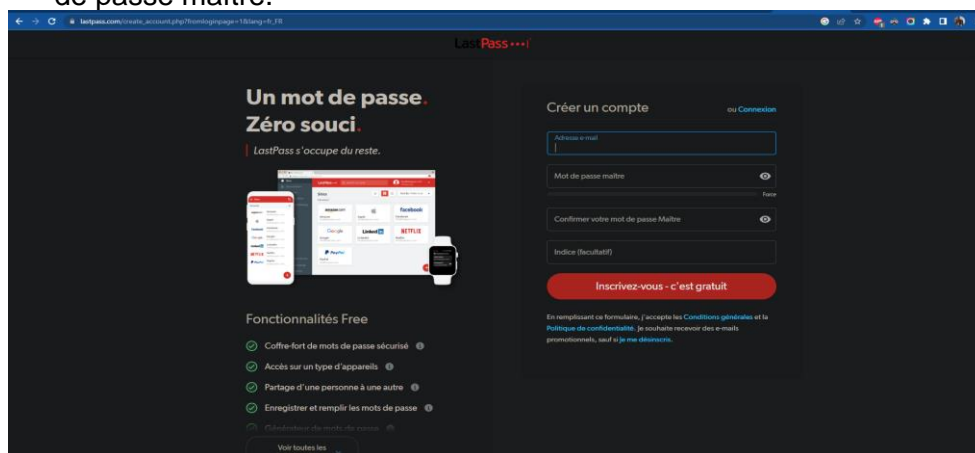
de passe maître.

lastpass.com/create_account.php?fromloginpage=1&lang=fr_FR

LastPass•••|

Un mot de passe.
Zéro souci.

LastPass s'occupe du reste.

amazon.com
facebook
Google
LinkedIn
NETFLIX
PayPal

Fonctionnalités Free

Coffre-fort de mots de passe sécurisé

Accès sur un type d'appareils

Partage d'une personne à une autre

Enregistrer et remplir les mots de passe

Générateur de mots de passe

Voir toutes les

Créer un compte

ou Connexion

Adresse e-mail

Mot de passe maître

Force

Confirmer votre mot de passe Maître

Indice (facultatif)

Inscrivez-vous - c'est gratuit

En remplissant ce formulaire, j'accepte les Conditions générales et la Politique de confidentialité. Je souhaite recevoir des e-mails promotionnels, sauf si je me désinscris.